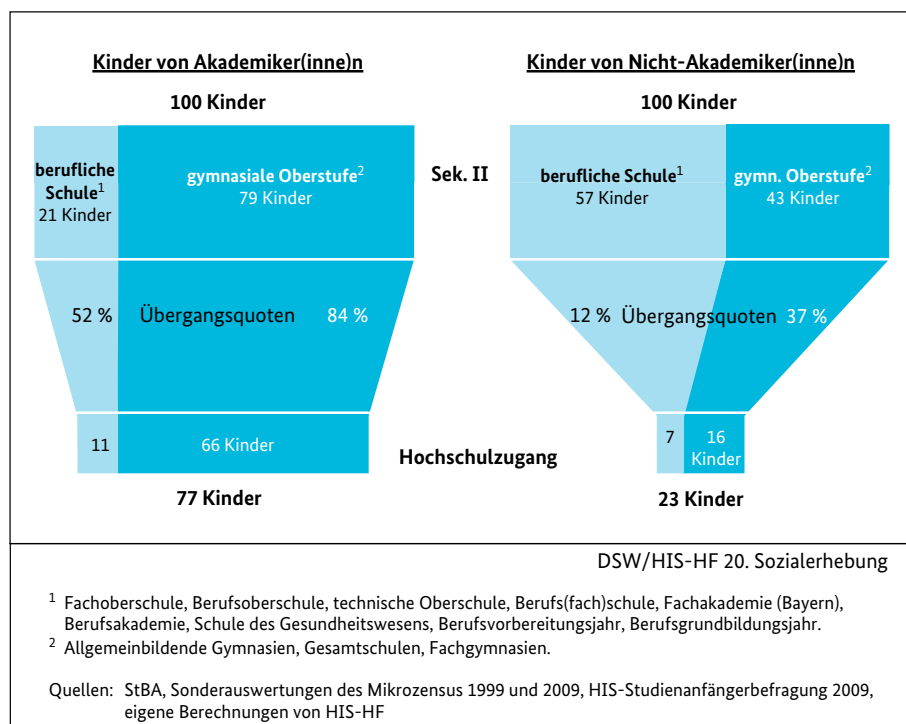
Kinder von Akademiker(inne)n

100 Kinder

berufliche Schule$^1$ 21 Kinder

gymnasiale Oberstufe$^2$ 79 Kinder

52 % Übergangsquoten 84 %

11

66 Kinder

77 Kinder

Sek. II

Hochschulzugang

Kinder von Nicht-Akademiker(inne)n

100 Kinder

berufliche Schule$^1$ 57 Kinder

gymn. Oberstufe$^2$ 43 Kinder

12 % Übergangsquoten 37 %

7

16 Kinder

23 Kinder

DSW/HIS-HF 20. Sozialerhebung

$^1$ Fachoberschule, Berufsoberschule, technische Oberschule, Berufs(fach)schule, Fachakademie (Bayern), Berufsakademie, Schule des Gesundheitswesens, Berufsvorbereitungsjahr, Berufsgrundbildungsjahr.

$^2$ Allgemeinbildende Gymnasien, Gesamtschulen, Fachgymnasien.

Quellen: StBA, Sonderauswertungen des Mikrozensus 1999 und 2009, HIS-Studienanfängerbefragung 2009, eigene Berechnungen von HIS-HF